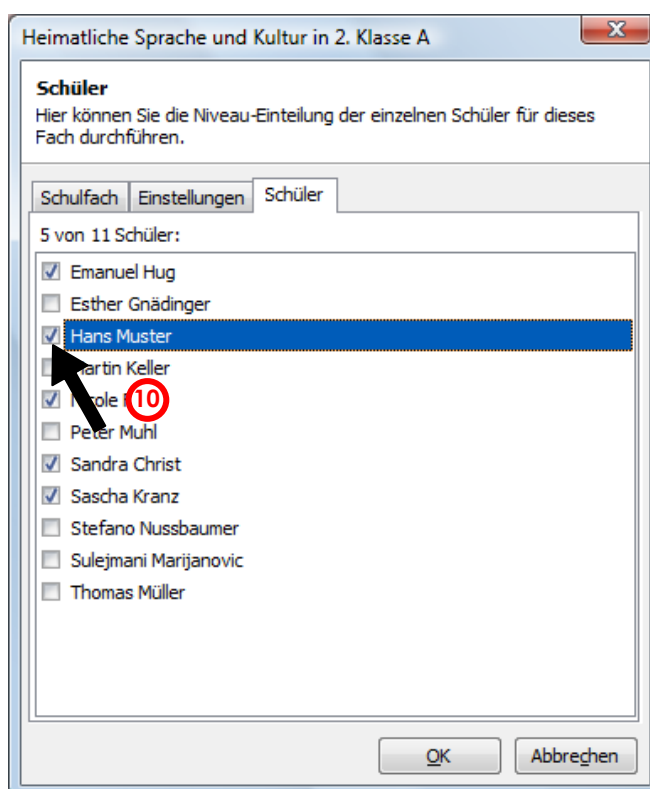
Heimatliche Sprache und Kultur in 2. Klasse A

Schüler
Hier können Sie die Niveau-Einteilung der einzelnen Schüler für dieses Fach durchführen.

Schulfach | Einstellungen | Schüler

5 von 11 Schüler:

☑ Emanuel Hug
☐ Esther Gnädinger
☑ Hans Muster
☐ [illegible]artin Keller
☑ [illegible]ole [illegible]
☐ Peter Muhl
☑ Sandra Christ
☑ Sascha Kranz
☐ Stefano Nussbaumer
☐ Sulejmani Marijanovic
☐ Thomas Müller

10

OK
Abbrechen